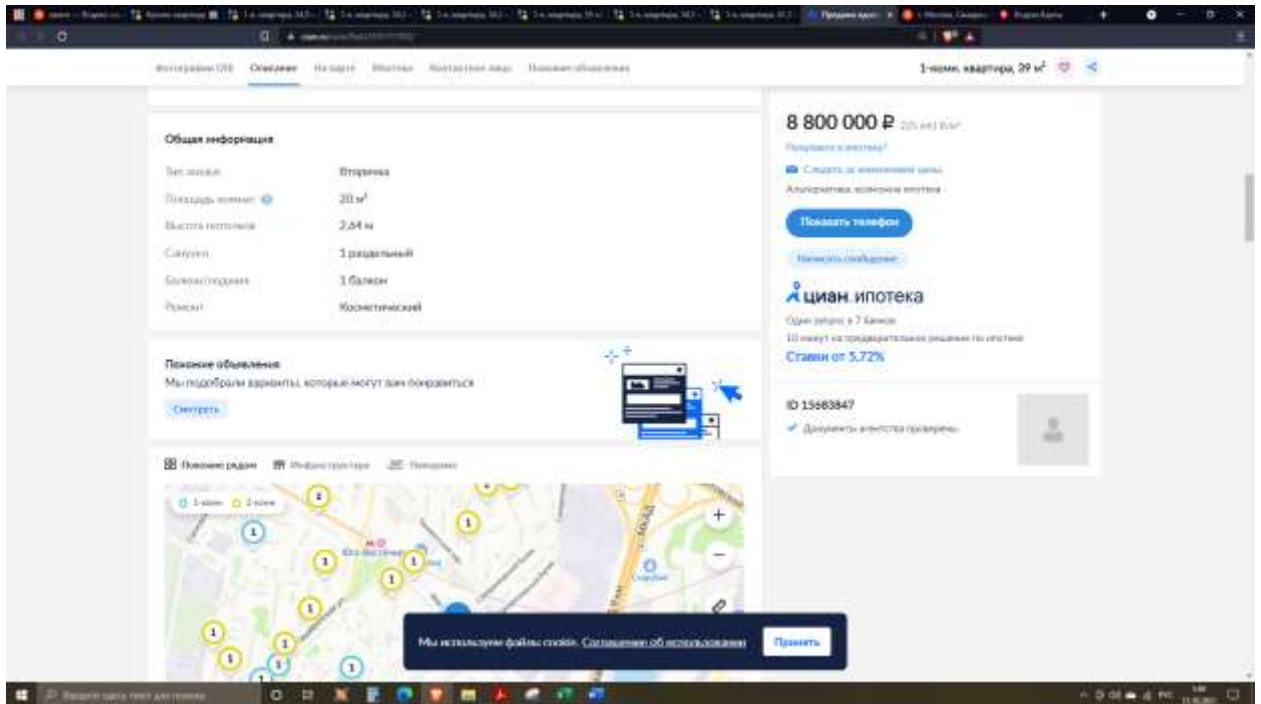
Фотографии (20) Описание На карте Ипотека Контактное лицо Похожие объявления

1-комн. квартира, 39 м²

Общая информация

| | |
|---|---|
| Тип жилья | Вторичка |
| Площадь комнат | 20 м² |
| Высота потолков | 2,64 м |
| Санузел | 1 раздельный |
| Балкон/лоджия | 1 балкон |
| Ремонт | Косметический |

Похожие объявления
Мы подобрали варианты, которые могут вам понравиться
Смотреть

Похожие рядом Инфраструктура Панорама

1-комн 2-комн

8 800 000 ₽ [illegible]

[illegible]

Следить за изменением цены

Альтернатива, возможна ипотека

Показать телефон

Написать сообщение

циан.ипотека

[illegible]

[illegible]

Ставки от 5,72%

ID 15683847

Документы агентства проверены

Мы используем файлы cookie. Соглашение об использовании

Принять

Введите здесь текст для поиска